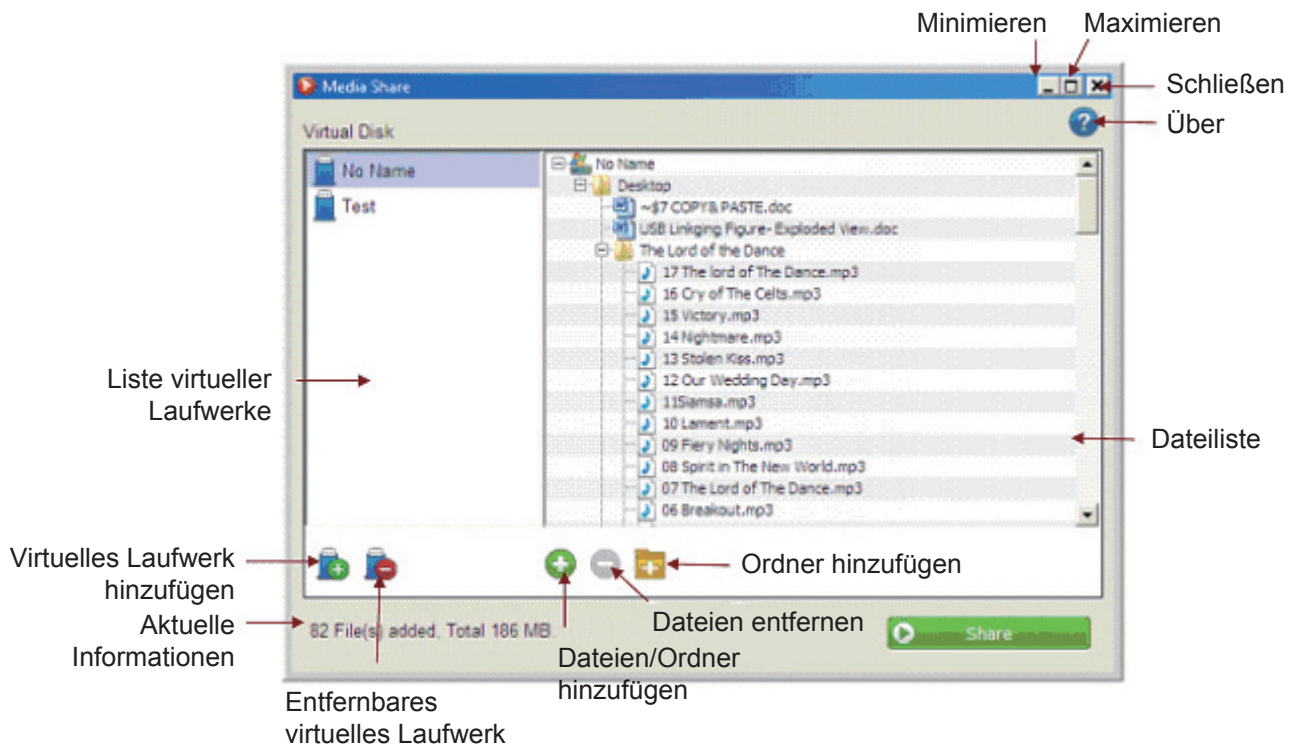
Minimieren

Maximieren

Media Share

Schließen

Virtual Disk

Über

No Name

Test

No Name

Desktop

~$7 COPY& PASTE.doc

USB Linkging Figure- Exploded View.doc

The Lord of the Dance

17 The lord of The Dance.mp3

16 Cry of The Celts.mp3

15 Victory.mp3

14 Nightmare.mp3

13 Stolen Kiss.mp3

12 Our Wedding Day.mp3

11Siamsa.mp3

10 Lament.mp3

09 Fiery Nights.mp3

08 Spirit in The New World.mp3

07 The Lord of The Dance.mp3

06 Breakout.mp3

Liste virtueller Laufwerke

Dateiliste

Virtuelles Laufwerk hinzufügen

Ordner hinzufügen

Aktuelle Informationen

82 File(s) added, Total 186 MB.

Dateien entfernen

Share

Dateien/Ordner hinzufügen

Entfernbares virtuelles Laufwerk